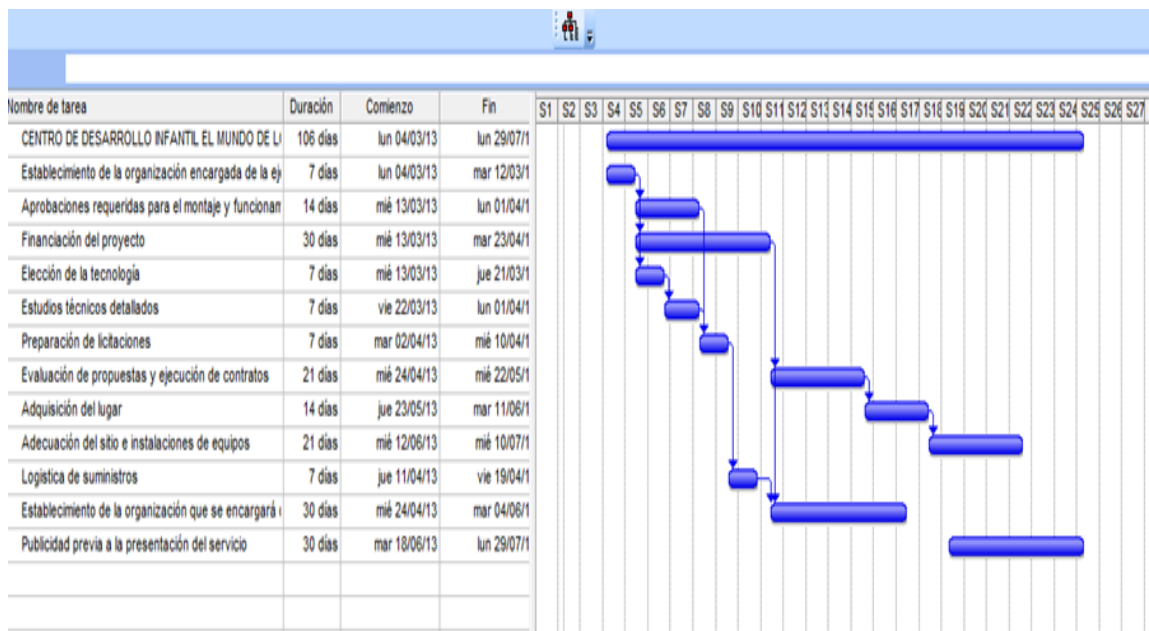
| Nombre de tarea | Duración | Comienzo | Fin |
|---|---|---|---|
| CENTRO DE DESARROLLO INFANTIL EL MUNDO DE L | 106 días | lun 04/03/13 | lun 29/07/1 |
| Establecimiento de la organización encargada de la ej | 7 días | lun 04/03/13 | mar 12/03/1 |
| Aprobaciones requeridas para el montaje y funcionam | 14 días | mié 13/03/13 | lun 01/04/1 |
| Financiación del proyecto | 30 días | mié 13/03/13 | mar 23/04/1 |
| Elección de la tecnología | 7 días | mié 13/03/13 | jue 21/03/1 |
| Estudios técnicos detallados | 7 días | vie 22/03/13 | lun 01/04/1 |
| Preparación de licitaciones | 7 días | mar 02/04/13 | mié 10/04/1 |
| Evaluación de propuestas y ejecución de contratos | 21 días | mié 24/04/13 | mié 22/05/1 |
| Adquisición del lugar | 14 días | jue 23/05/13 | mar 11/06/1 |
| Adecuación del sitio e instalaciones de equipos | 21 días | mié 12/06/13 | mié 10/07/1 |
| Logistica de suministros | 7 días | jue 11/04/13 | vie 19/04/1 |
| Establecimiento de la organización que se encargará | 30 días | mié 24/04/13 | mar 04/06/1 |
| Publicidad previa a la presentación del servicio | 30 días | mar 18/06/13 | lun 29/07/1 |

S1 S2 S3 S4 S5 S6 S7 S8 S9 S10 S11 S12 S13 S14 S15 S16 S17 S18 S19 S20 S21 S22 S23 S24 S25 S26 S27